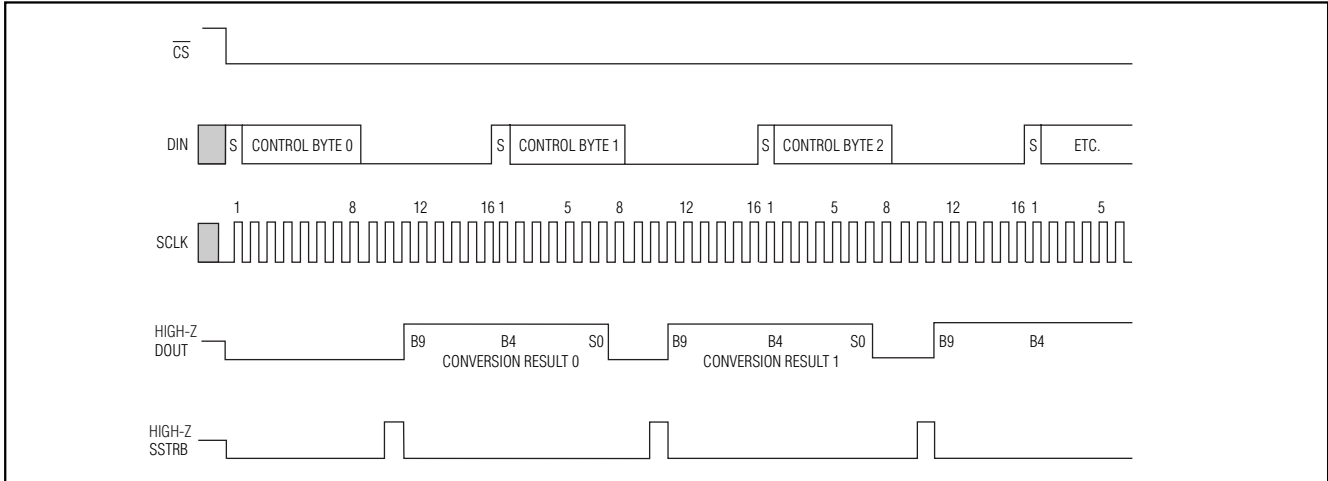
$\overline{CS}$

DIN

S CONTROL BYTE 0

S CONTROL BYTE 1

S CONTROL BYTE 2

S ETC.

1 8 12 16 1 5 8 12 16 1 5 8 12 16 1 5

SCLK

HIGH-Z DOUT

B9 B4 S0 CONVERSION RESULT 0

B9 B4 S0 CONVERSION RESULT 1

B9 B4

HIGH-Z SSTRB